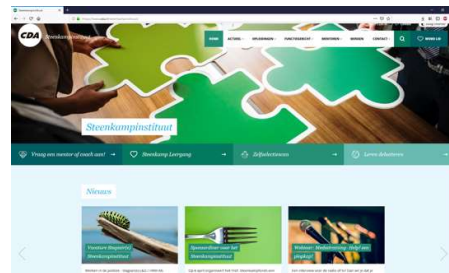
CDA Steenkampinstituut

HOME ACTUEEL OPLEIDINGEN FUNCTIEBEROEP BIBLIOTHEEK WINKEL CONTACT WORD LID

Steenkampinstituut

Vraag een mentor of coach aan! → Steenkamp Leergang → Zelfselecteren → Leren debatteren →

Nieuws

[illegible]

Sponsordiner voor het Steenkampinstituut

Webinar: Mediatraining: Volgt uw pitch!

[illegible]